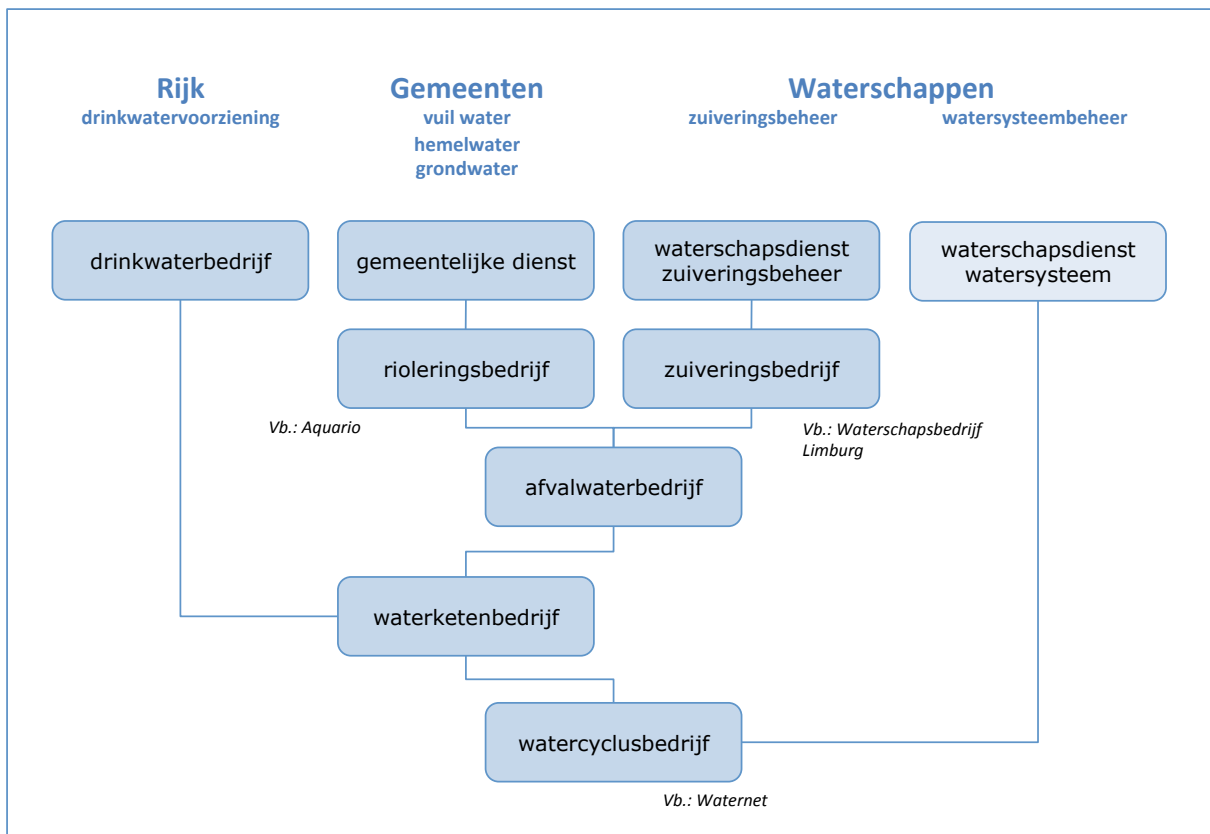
Rijk
drinkwatervoorziening

Gemeenten
vuil water
hemelwater
grondwater

Waterschappen
zuiveringsbeheer
watersysteembeheer

drinkwaterbedrijf

gemeentelijke dienst

waterschapsdienst zuiveringsbeheer

waterschapsdienst watersysteem

rioleringsbedrijf

zuiveringsbedrijf

Vb.: Aquario

Vb.: Waterschapsbedrijf Limburg

afvalwaterbedrijf

waterketenbedrijf

watercyclusbedrijf

Vb.: Waternet